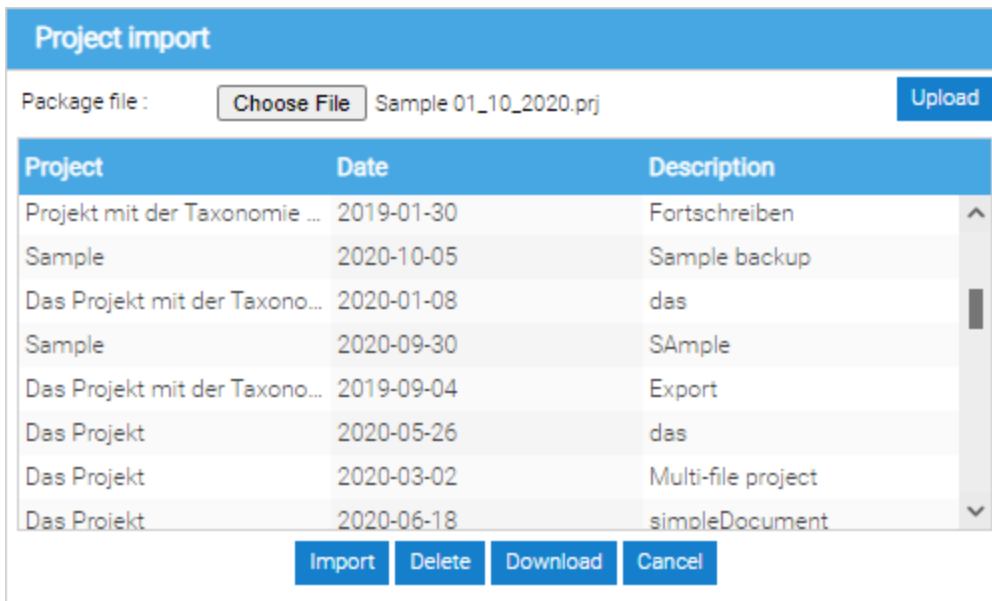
Project import

Package file : Choose File Sample 01_10_2020.prj Upload

| Project | Date | Description |
|---|---|---|
| Projekt mit der Taxonomie ... | 2019-01-30 | Fortschreiben |
| Sample | 2020-10-05 | Sample backup |
| Das Projekt mit der Taxono... | 2020-01-08 | das |
| Sample | 2020-09-30 | SAmple |
| Das Projekt mit der Taxono... | 2019-09-04 | Export |
| Das Projekt | 2020-05-26 | das |
| Das Projekt | 2020-03-02 | Multi-file project |
| Das Projekt | 2020-06-18 | simpleDocument |

Import Delete Download Cancel